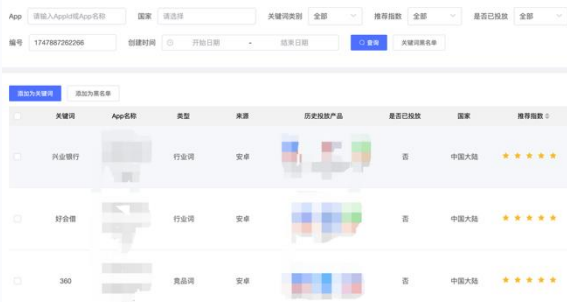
App 请输入AppId或App名称 国家 请选择 关键词类别 全部 推荐指数 全部 是否已投放 全部

编号 1747887262266 创建时间 开始日期 - 结束日期 查询 关键词黑名单

添加为关键词 添加为黑名单

| | 关键词 | App名称 | 类型 | 来源 | 历史投放产品 | 是否已投放 | 国家 | 推荐指数 |
|---|---|---|---|---|---|---|---|---|
| | 兴业银行 | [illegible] | 行业词 | 安卓 | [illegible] | 否 | 中国大陆 | ★★★★★ |
| | 好会借 | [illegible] | 行业词 | 安卓 | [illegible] | 否 | 中国大陆 | ★★★★★ |
| | 360 | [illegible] | 竞品词 | 安卓 | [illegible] | 否 | 中国大陆 | ★★★★★ |